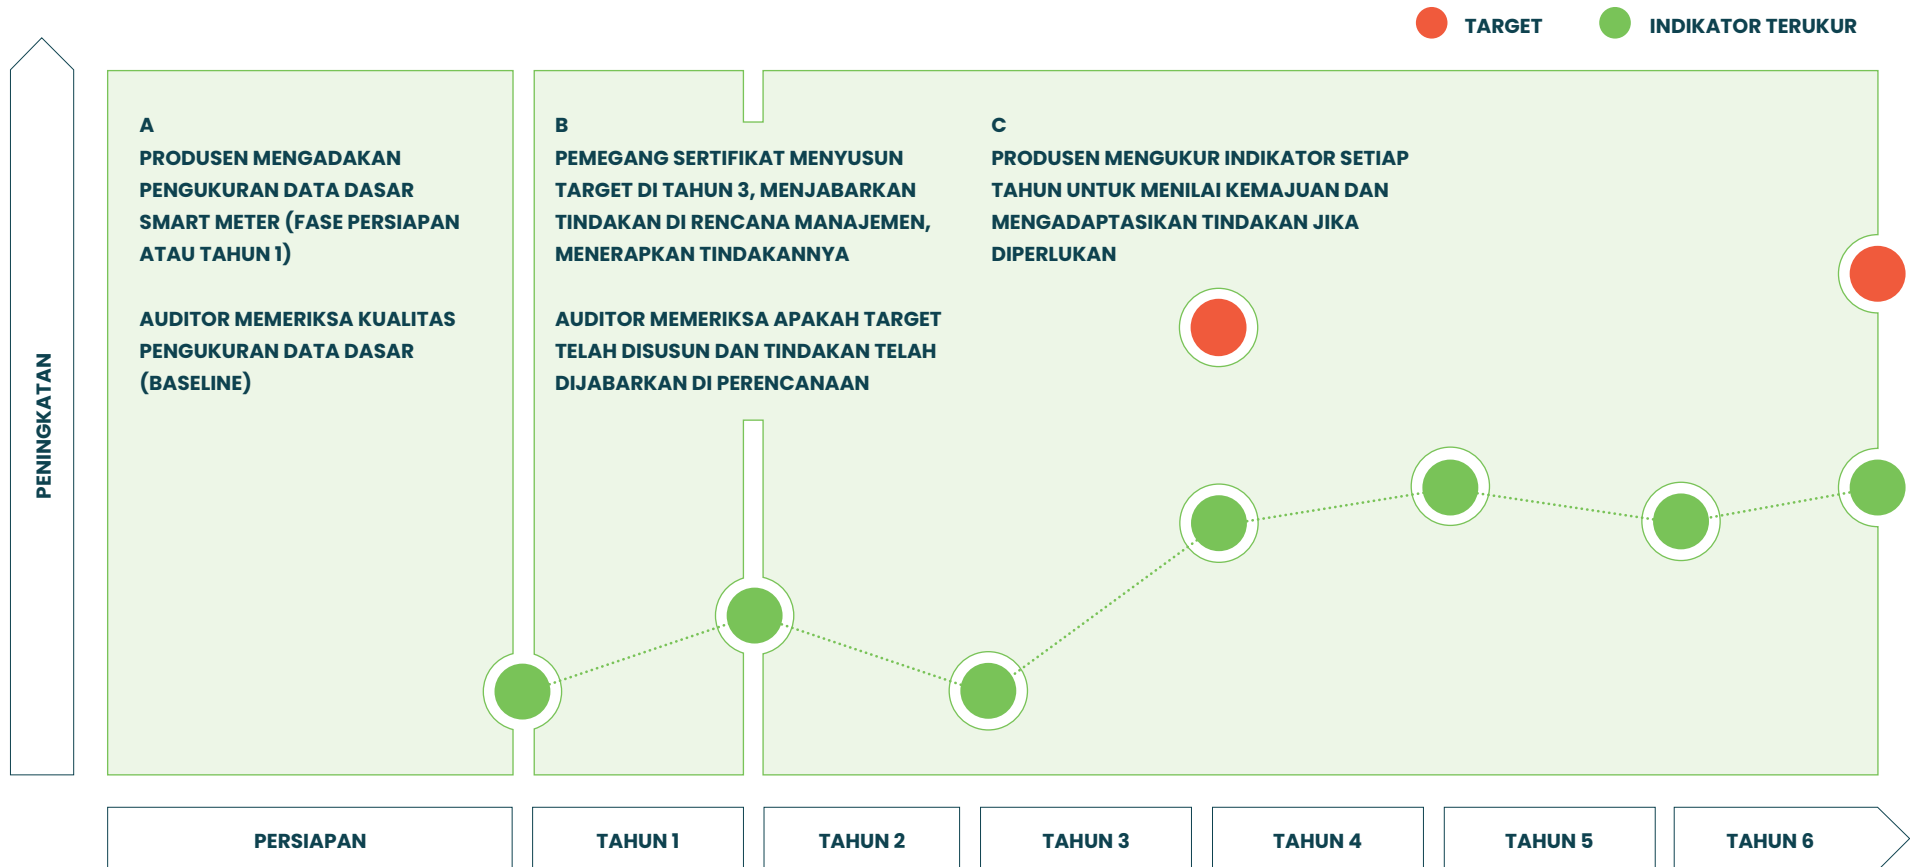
TARGET INDIKATOR TERUKUR

PENINGKATAN

A
PRODUSEN MENGADAKAN PENGUKURAN DATA DASAR SMART METER (FASE PERSIAPAN ATAU TAHUN 1)

AUDITOR MEMERIKSA KUALITAS PENGUKURAN DATA DASAR (BASELINE)

B
PEMEGANG SERTIFIKAT MENYUSUN TARGET DI TAHUN 3, MENJABARKAN TINDAKAN DI RENCANA MANAJEMEN, MENERAPKAN TINDAKANNYA

AUDITOR MEMERIKSA APAKAH TARGET TELAH DISUSUN DAN TINDAKAN TELAH DIJABARKAN DI PERENCANAAN

C
PRODUSEN MENGUKUR INDIKATOR SETIAP TAHUN UNTUK MENILAI KEMAJUAN DAN MENGADAPTASIKAN TINDAKAN JIKA DIPERLUKAN

PERSIAPAN TAHUN 1 TAHUN 2 TAHUN 3 TAHUN 4 TAHUN 5 TAHUN 6